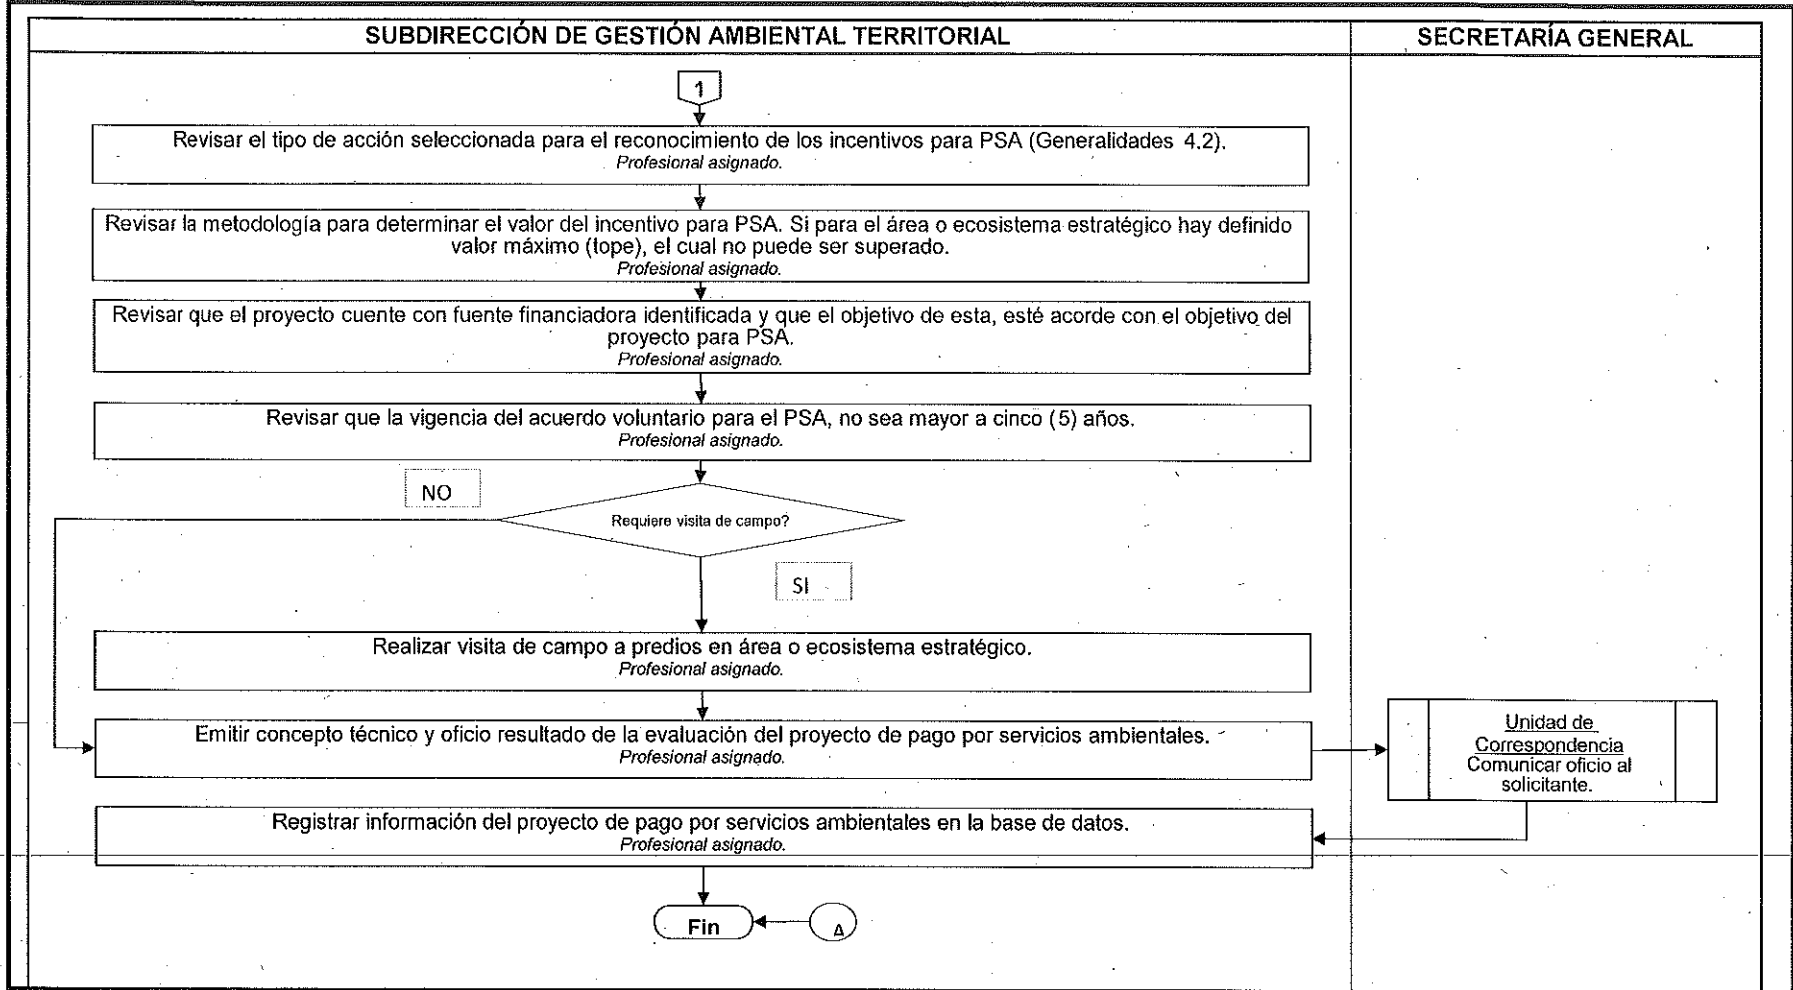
SUBDIRECCIÓN DE GESTIÓN AMBIENTAL TERRITORIAL

SECRETARÍA GENERAL

1

Revisar el tipo de acción seleccionada para el reconocimiento de los incentivos para PSA (Generalidades 4.2).
Profesional asignado.

Revisar la metodología para determinar el valor del incentivo para PSA. Si para el área o ecosistema estratégico hay definido valor máximo (tope), el cual no puede ser superado.
Profesional asignado.

Revisar que el proyecto cuente con fuente financiadora identificada y que el objetivo de esta, esté acorde con el objetivo del proyecto para PSA.
Profesional asignado.

Revisar que la vigencia del acuerdo voluntario para el PSA, no sea mayor a cinco (5) años.
Profesional asignado.

NO

Requiere visita de campo?

SI

Realizar visita de campo a predios en área o ecosistema estratégico.
Profesional asignado.

Emitir concepto técnico y oficio resultado de la evaluación del proyecto de pago por servicios ambientales.
Profesional asignado.

Unidad de Correspondencia
Comunicar oficio al solicitante.

Registrar información del proyecto de pago por servicios ambientales en la base de datos.
Profesional asignado.

Fin

A